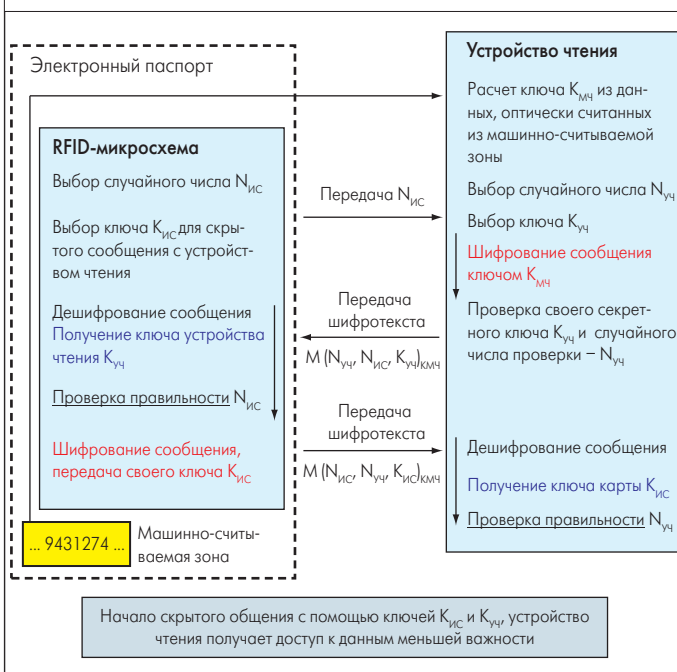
Электронный паспорт

RFID-микросхема

Выбор случайного числа $N_{ИС}$

Выбор ключа $K_{ИС}$ для скрытого сообщения с устройством чтения

Дешифрование сообщения
Получение ключа устройства чтения $K_{УЧ}$

Проверка правильности $N_{ИС}$

Шифрование сообщения, передача своего ключа $K_{ИС}$

... 9431274 ...

Машинно-считываемая зона

Устройство чтения

Расчет ключа $K_{МЧ}$ из данных, оптически считанных из машинно-считываемой зоны

Выбор случайного числа $N_{УЧ}$

Выбор ключа $K_{УЧ}$

Шифрование сообщения ключом $K_{МЧ}$

Проверка своего секретного ключа $K_{УЧ}$ и случайного числа проверки – $N_{УЧ}$

Дешифрование сообщения

Получение ключа карты $K_{ИС}$

Проверка правильности $N_{УЧ}$

Передача $N_{ИС}$

Передача шифротекста
$M (N_{УЧ}, N_{ИС}, K_{УЧ})_{КМЧ}$

Передача шифротекста
$M (N_{ИС}, N_{УЧ}, K_{ИС})_{КМЧ}$

Начало скрытого общения с помощью ключей $K_{ИС}$ и $K_{УЧ}$, устройство чтения получает доступ к данным меньшей важности